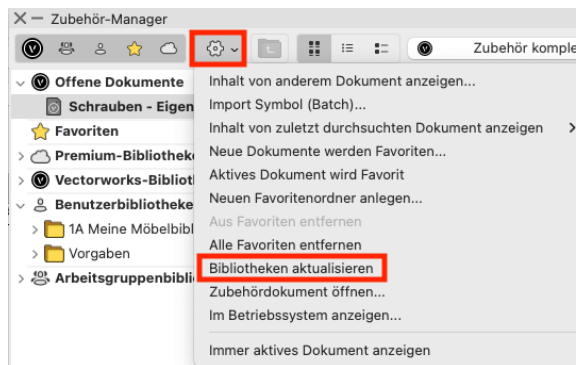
Zubehör-Manager

Zubehör komple

Offene Dokumente
Schrauben - Eigen
Favoriten
Premium-Bibliotheke
Vectorworks-Biblioth
Benutzerbibliotheke
1A Meine Möbelbibl
Vorgaben
Arbeitsgruppenbibli

Inhalt von anderem Dokument anzeigen...
Import Symbol (Batch)...
Inhalt von zuletzt durchsuchten Dokument anzeigen
Neue Dokumente werden Favoriten...
Aktives Dokument wird Favorit
Neuen Favoritenordner anlegen...
Aus Favoriten entfernen
Alle Favoriten entfernen
Bibliotheken aktualisieren
Zubehördokument öffnen...
Im Betriebssystem anzeigen...
Immer aktives Dokument anzeigen